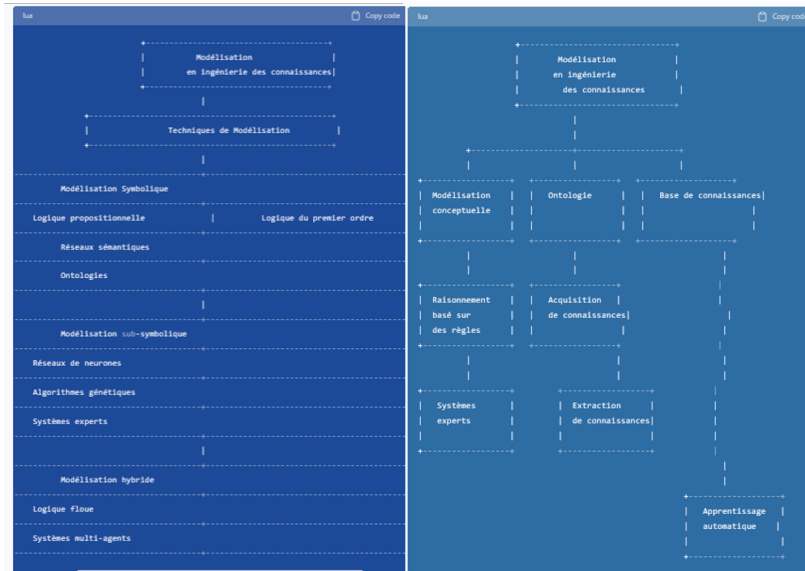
lua

Copy code

Modélisation
en ingénierie des connaissances

Techniques de Modélisation

Modélisation Symbolique

Logique propositionnelle | Logique du premier ordre

Réseaux sémantiques

Ontologies

Modélisation sub-symbolique

Réseaux de neurones

Algorithmes génétiques

Systèmes experts

Modélisation hybride

Logique floue

Systèmes multi-agents

lua

Copy code

Modélisation
en ingénierie
des connaissances

Modélisation conceptuelle

Ontologie

Base de connaissances

Raisonnement basé sur des règles

Acquisition de connaissances

Systèmes experts

Extraction de connaissances

Apprentissage automatique